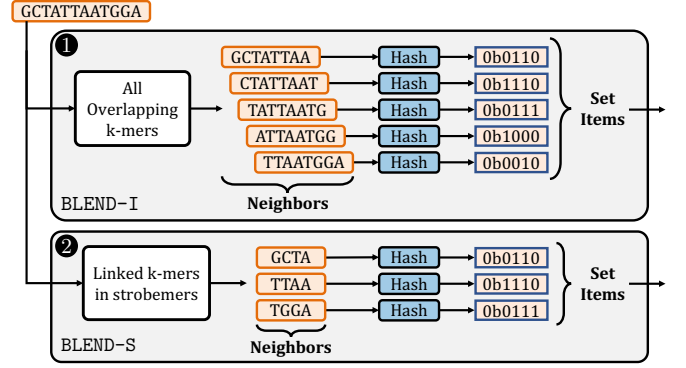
GCTATTAATGGA

❶

All Overlapping k-mers

GCTATTAA → Hash → 0b0110
CTATTAAT → Hash → 0b1110
TATTAATG → Hash → 0b0111
ATTAATGG → Hash → 0b1000
TTAATGGA → Hash → 0b0010

Neighbors

Set Items

BLEND-I

❷

Linked k-mers in strobemers

GCTA → Hash → 0b0110
TTAA → Hash → 0b1110
TGGA → Hash → 0b0111

Neighbors

Set Items

BLEND-S